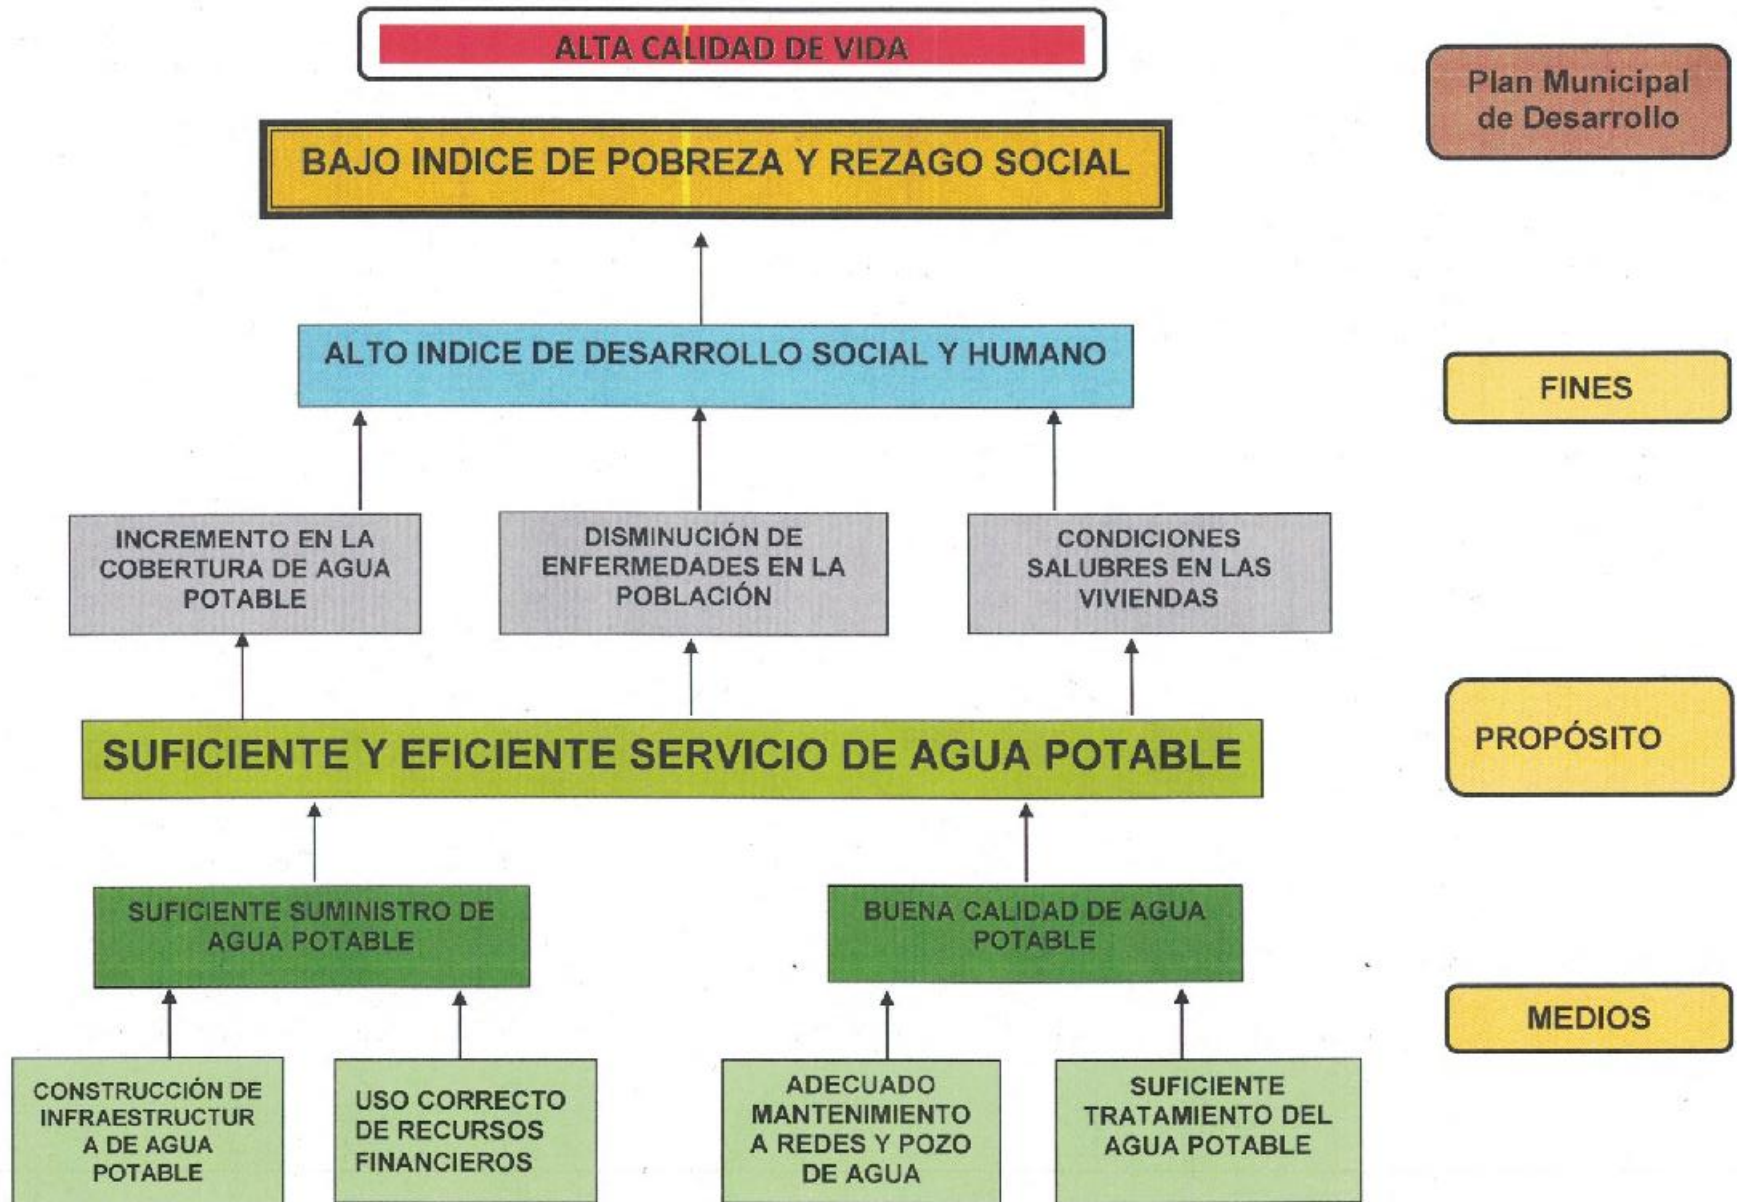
ALTA CALIDAD DE VIDA

Plan Municipal de Desarrollo

BAJO INDICE DE POBREZA Y REZAGO SOCIAL

ALTO INDICE DE DESARROLLO SOCIAL Y HUMANO

FINES

INCREMENTO EN LA COBERTURA DE AGUA POTABLE

DISMINUCIÓN DE ENFERMEDADES EN LA POBLACIÓN

CONDICIONES SALUBRES EN LAS VIVIENDAS

SUFICIENTE Y EFICIENTE SERVICIO DE AGUA POTABLE

PROPÓSITO

SUFICIENTE SUMINISTRO DE AGUA POTABLE

BUENA CALIDAD DE AGUA POTABLE

MEDIOS

CONSTRUCCIÓN DE INFRAESTRUCTUR A DE AGUA POTABLE

USO CORRECTO DE RECURSOS FINANCIEROS

ADECUADO MANTENIMIENTO A REDES Y POZO DE AGUA

SUFICIENTE TRATAMIENTO DEL AGUA POTABLE